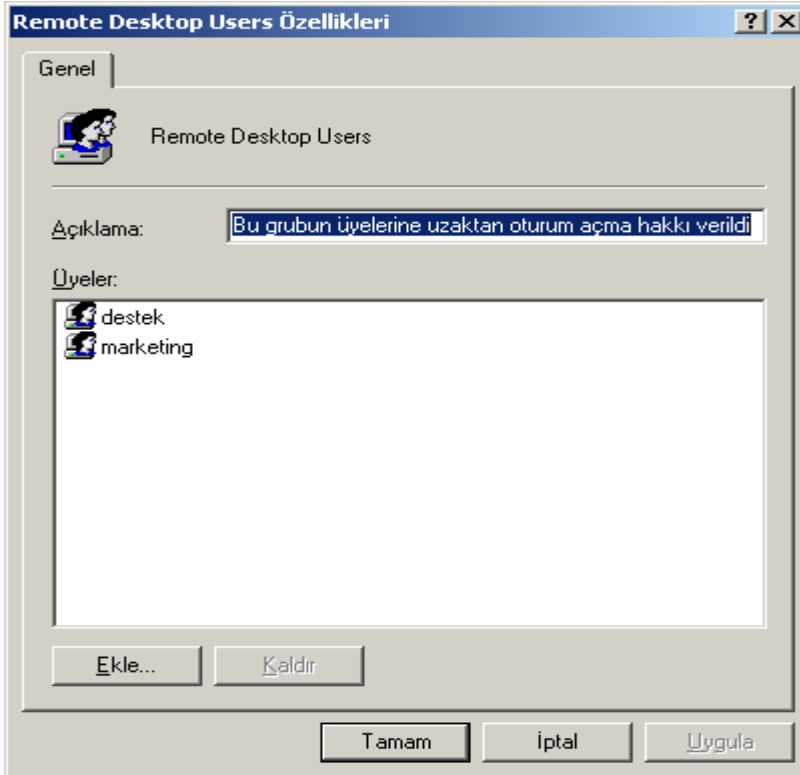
Remote Desktop Users Özellikleri

?

X

Genel

Remote Desktop Users

Açıklama:

Bu grubun üyelerine uzaktan oturum açma hakkı verildi

Üyeler:

destek

marketing

Ekle...

Kaldır

Tamam

İptal

Uygula